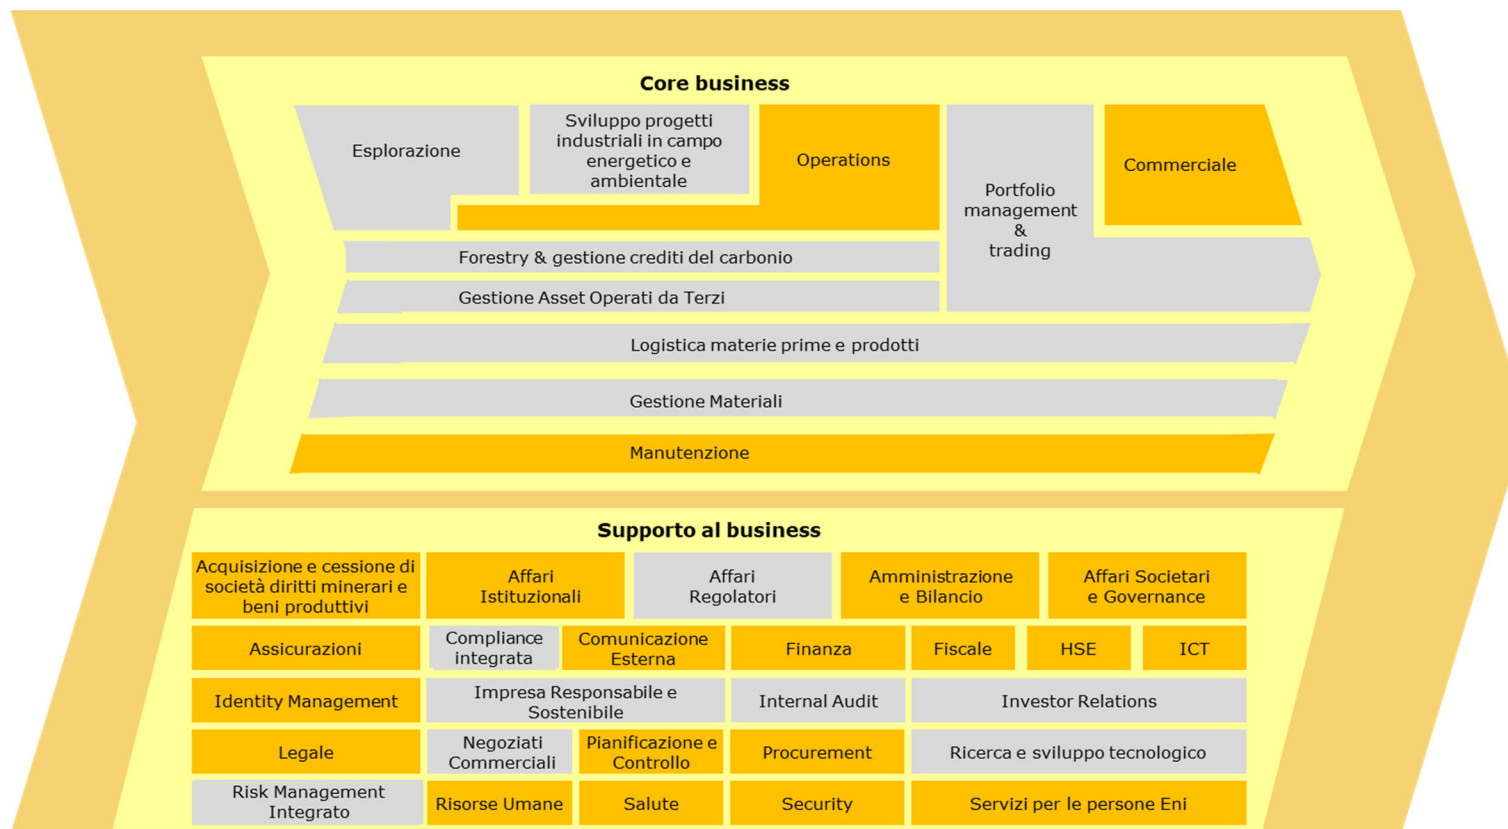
Core business

Esplorazione

Sviluppo progetti industriali in campo energetico e ambientale

Operations

Portfolio management & trading

Commerciale

Forestry & gestione crediti del carbonio

Gestione Asset Operati da Terzi

Logistica materie prime e prodotti

Gestione Materiali

Manutenzione

Supporto al business

| Acquisizione e cessione di società diritti minerari e beni produttivi | Affari Istituzionali | Affari Regolatori | Amministrazione e Bilancio | Affari Societari e Governance |
|---|---|---|---|---|

| Assicurazioni | Compliance integrata | Comunicazione Esterna | Finanza | Fiscale | HSE | ICT |
|---|---|---|---|---|---|---|

| Identity Management | Impresa Responsabile e Sostenibile | Internal Audit | Investor Relations |
|---|---|---|---|

| Legale | Negoziati Commerciali | Pianificazione e Controllo | Procurement | Ricerca e sviluppo tecnologico |
|---|---|---|---|---|

| Risk Management Integrato | Risorse Umane | Salute | Security | Servizi per le persone Eni |
|---|---|---|---|---|